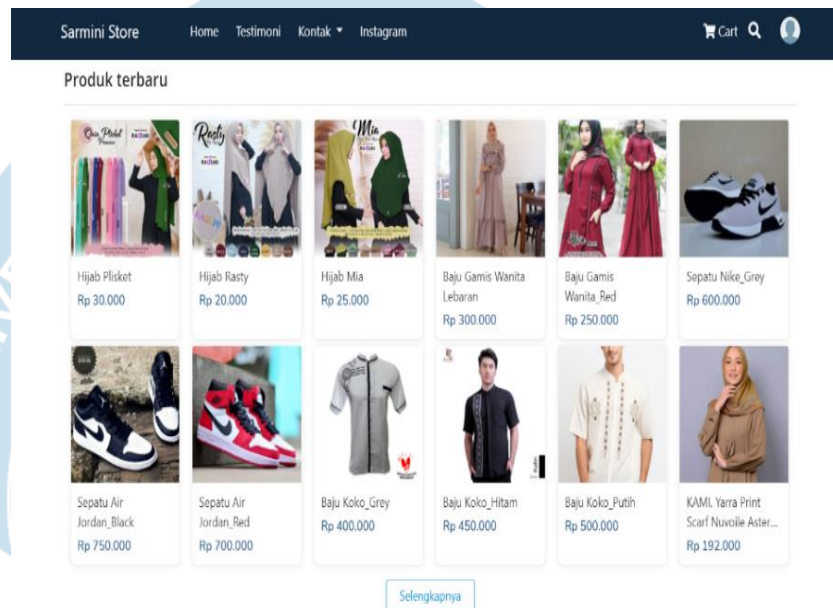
Sarmini Store Home Testimoni Kontak ▾ Instagram Cart

Produk terbaru

Qisa Plisket

Rasty

Mia

Hijab Plisket
Rp 30.000

Hijab Rasty
Rp 20.000

Hijab Mia
Rp 25.000

Baju Gamis Wanita Lebaran
Rp 300.000

Baju Gamis Wanita_Red
Rp 250.000

Sepatu Nike_Grey
Rp 600.000

Sepatu Air Jordan_Black
Rp 750.000

Sepatu Air Jordan_Red
Rp 700.000

Baju Koko_Grey
Rp 400.000

Baju Koko_Hitam
Rp 450.000

Baju Koko_Putih
Rp 500.000

KAMI. Yarra Print Scarf Nuvoile Aster...
Rp 192.000

Selengkapnya